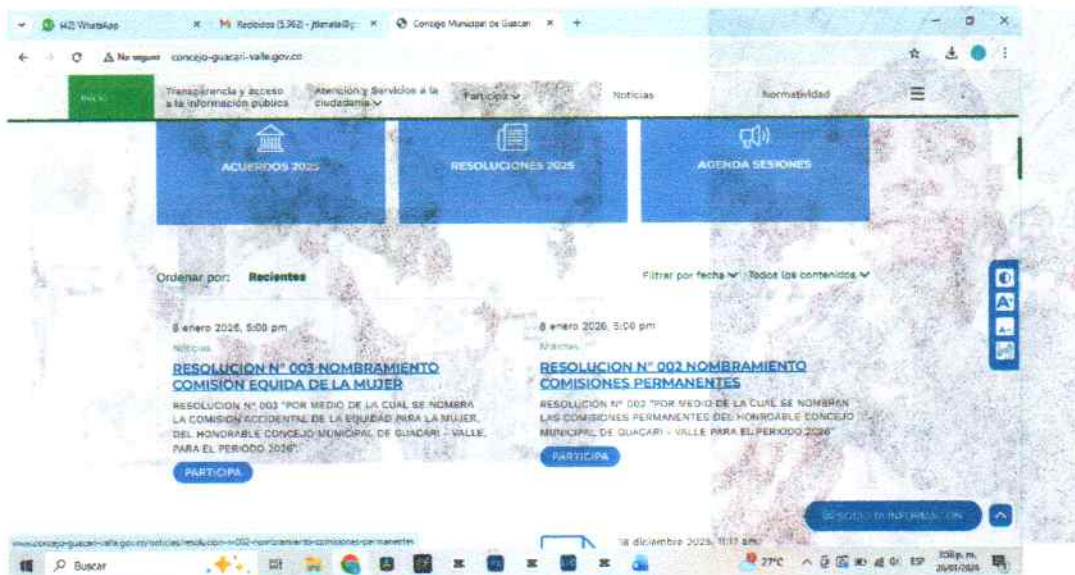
(42) WhatsApp × M Recibidos (5.362) - jtlemate@ × Concejo Municipal de Guacarí × +

No seguro concejo-guacari-valle.gov.co

Inicio | Transparencia y acceso a la información pública | Atención y Servicios a la ciudadanía | Participa | Noticias | Normatividad

ACUERDOS 2025

RESOLUCIONES 2025

AGENDA SESIONES

Ordenar por: Recientes

Filtrar por fecha Todos los contenidos

8 enero 2026, 5:00 pm

Noticias

RESOLUCION N° 003 NOMBRAMIENTO COMISION EQUIDA DE LA MUJER

RESOLUCION N° 003 "POR MEDIO DE LA CUAL SE NOMBRA LA COMISION ACCIDENTAL DE LA EQUIDAD PARA LA MUJER, DEL HONORABLE CONCEJO MUNICIPAL DE GUACARI - VALLE, PARA EL PERIODO 2026"

PARTICIPA

8 enero 2026, 5:00 pm

Noticias

RESOLUCION N° 002 NOMBRAMIENTO COMISIONES PERMANENTES

RESOLUCION N° 002 "POR MEDIO DE LA CUAL SE NOMBRAN LAS COMISIONES PERMANENTES DEL HONORABLE CONCEJO MUNICIPAL DE GUACARI - VALLE PARA EL PERIODO 2026"

PARTICIPA

www.concejo-guacari-valle.gov.co/noticias/resolucion-n-002-nombramiento-comisiones-permanentes

18 diciembre 2025, 11:11 am

SOLICITA INFORMACION

Buscar

27°C ESP 3:08 p. m. 20/01/2026